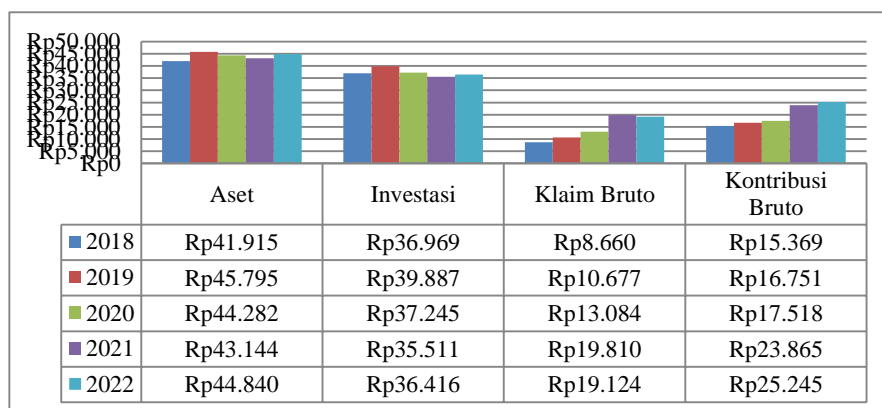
Rp50.000
Rp45.000
Rp40.000
Rp35.000
Rp30.000
Rp25.000
Rp20.000
Rp15.000
Rp10.000
Rp5.000
Rp0

| | Aset | Investasi | Klaim Bruto | Kontribusi Bruto |
|---|---|---|---|---|
| 2018 | Rp41.915 | Rp36.969 | Rp8.660 | Rp15.369 |
| 2019 | Rp45.795 | Rp39.887 | Rp10.677 | Rp16.751 |
| 2020 | Rp44.282 | Rp37.245 | Rp13.084 | Rp17.518 |
| 2021 | Rp43.144 | Rp35.511 | Rp19.810 | Rp23.865 |
| 2022 | Rp44.840 | Rp36.416 | Rp19.124 | Rp25.245 |